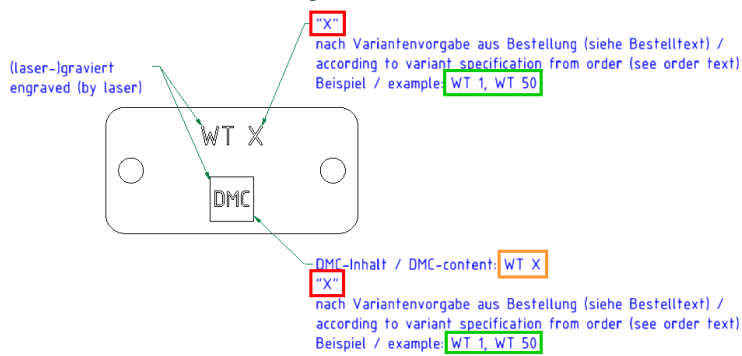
"X"
nach Variantenvorgabe aus Bestellung (siehe Bestelltext) /
according to variant specification from order (see order text)
Beispiel / example: WT 1, WT 50

(laser-)graviert
engraved (by laser)

WT X

DMC

DMC-Inhalt / DMC-content: WT X
"X"
nach Variantenvorgabe aus Bestellung (siehe Bestelltext) /
according to variant specification from order (see order text)
Beispiel / example: WT 1, WT 50